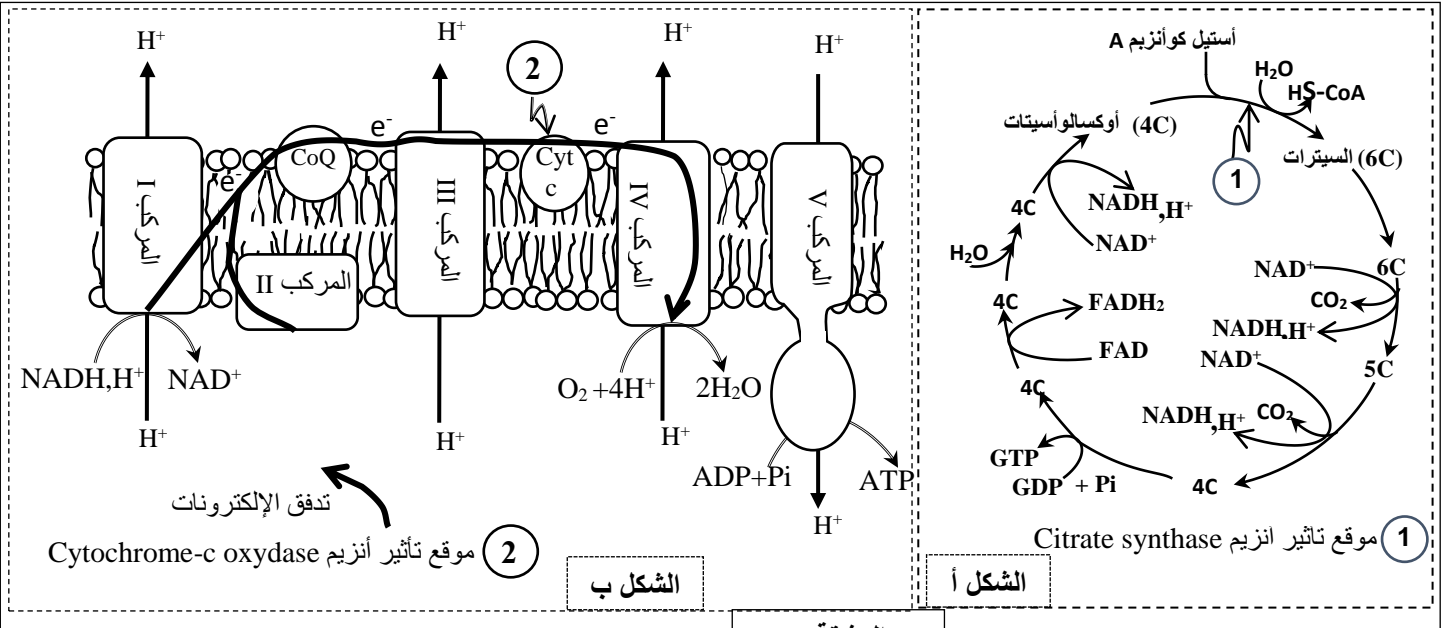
أستيل كوأنزيم A
$H_2O$
HS-CoA
(4C) أوكسالوأسيتات
(6C) السيترات
1
4C
$NADH,H^+$
$NAD^+$
$H_2O$
$NAD^+$
6C
4C
$FADH_2$
$CO_2$
$NADH,H^+$
FAD
$NAD^+$
5C
4C
$NADH,H^+$
$CO_2$
GTP
GDP + Pi
4C
1 موقع تاثير انزيم Citrate synthase
الشكل أ

$H^+$
$H^+$
$H^+$
$H^+$
2
$e^-$
$e^-$
$e^-$
CoQ
Cyt c
المركب I
المركب III
المركب IV
المركب V
المركب II
$NADH,H^+$
$NAD^+$
$O_2 + 4H^+$
$2H_2O$
$H^+$
$H^+$
$H^+$
ADP+Pi
ATP
$H^+$
تدفق الإلكترونات
2 موقع تأثير أنزيم Cytochrome-c oxydase
الشكل ب
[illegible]